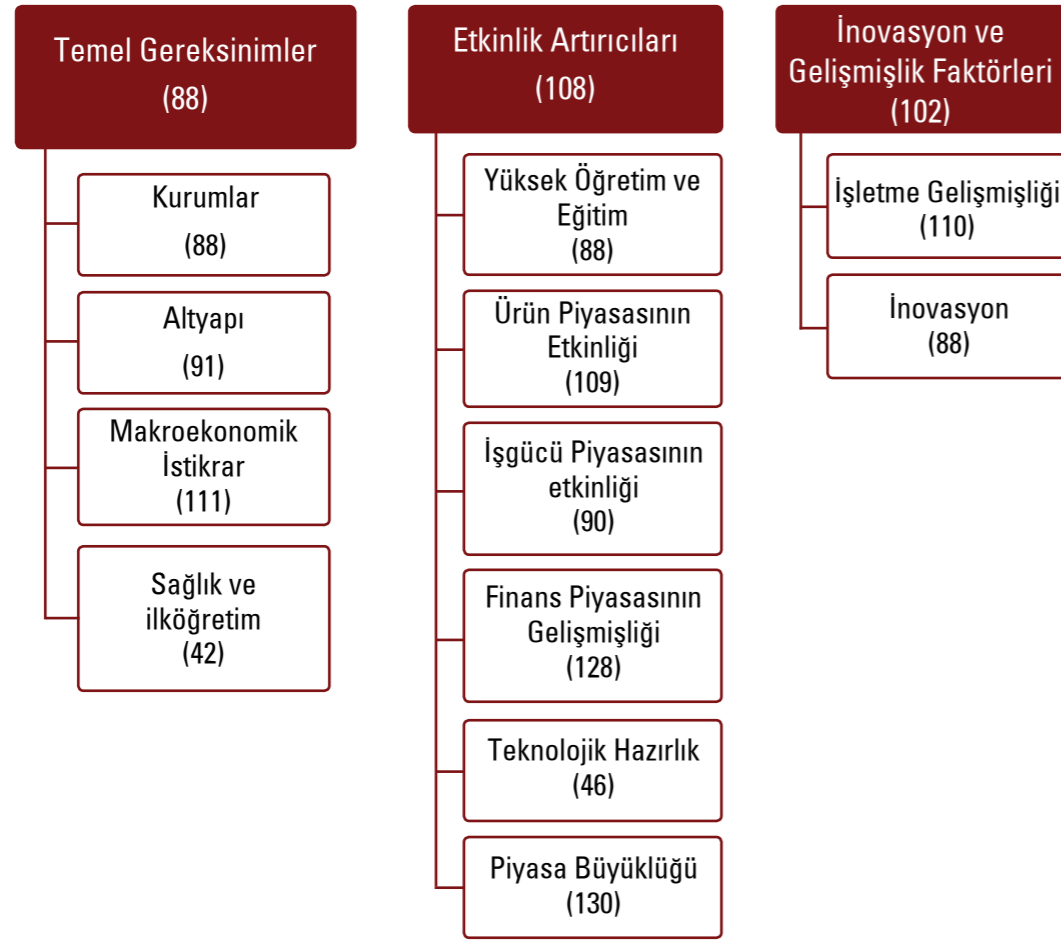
Temel Gereksinimler
(88)

Kurumlar
(88)

Altyapı
(91)

Makroekonomik İstikrar
(111)

Sağlık ve ilköğretim
(42)

Etkinlik Artırıcıları
(108)

Yüksek Öğretim ve Eğitim
(88)

Ürün Piyasasının Etkinliği
(109)

İşgücü Piyasasının etkinliği
(90)

Finans Piyasasının Gelişmişliği
(128)

Teknolojik Hazırlık
(46)

Piyasa Büyüklüğü
(130)

İnovasyon ve Gelişmişlik Faktörleri
(102)

İşletme Gelişmişliği
(110)

İnovasyon
(88)